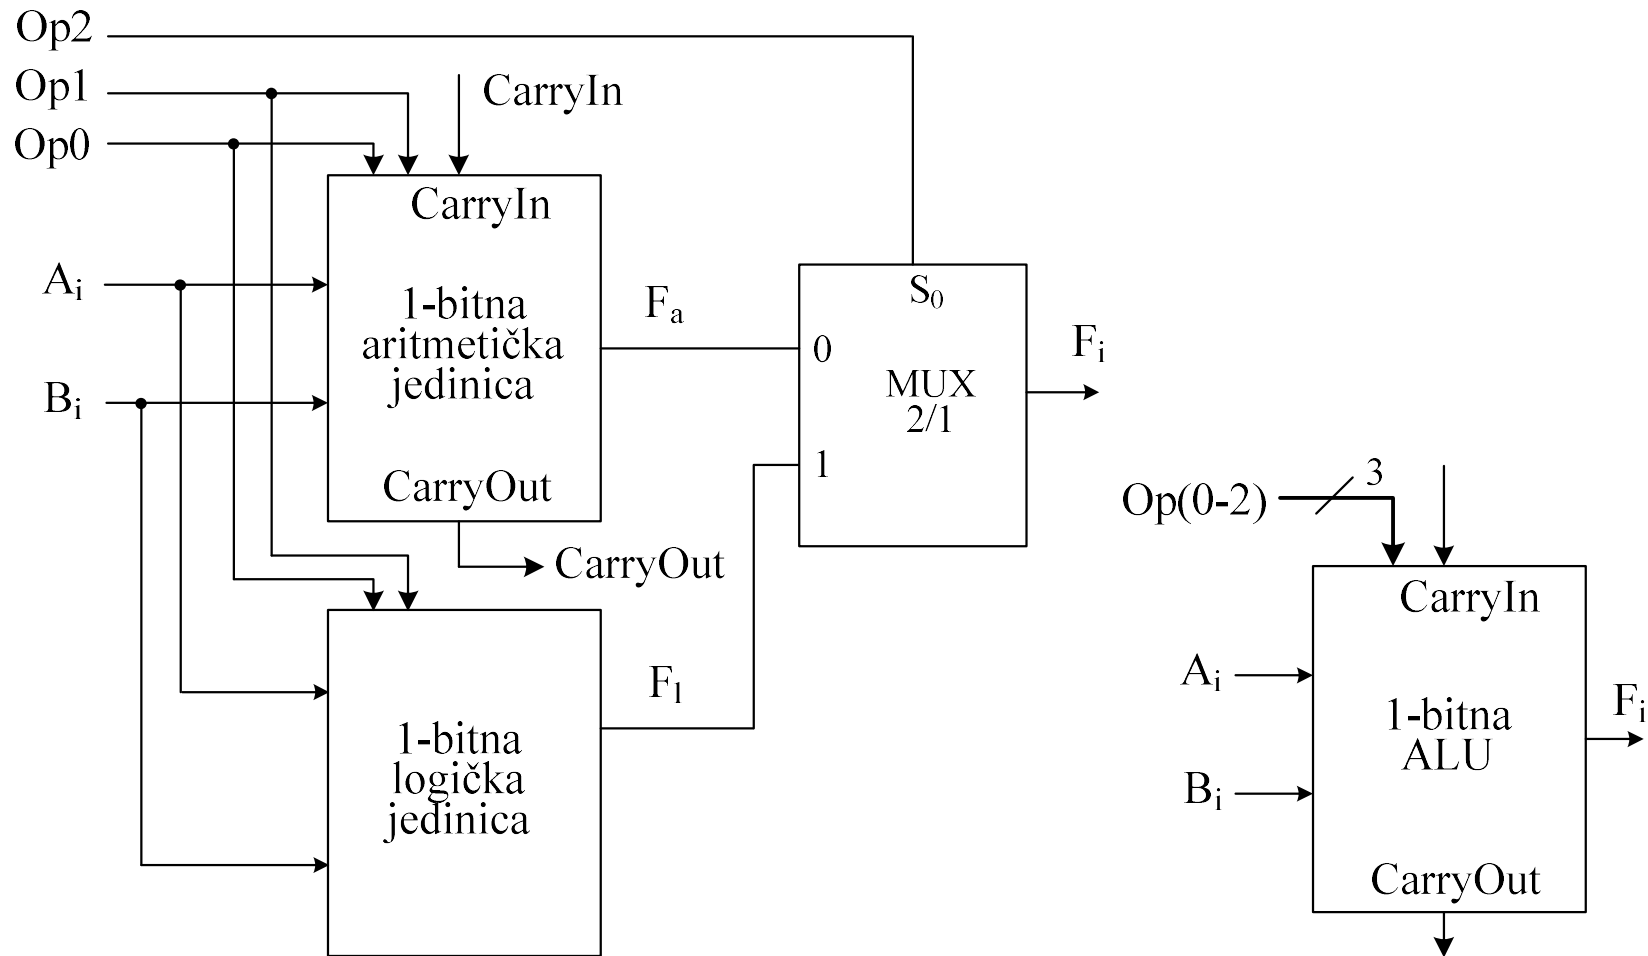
Op2
Op1
Op0
CarryIn
CarryIn
$A_i$
1-bitna aritmetička jedinica
$B_i$
CarryOut
CarryOut
$F_a$
$S_0$
0
MUX 2/1
1
$F_i$
$F_l$
1-bitna logička jedinica
Op(0-2)
3
CarryIn
$A_i$
1-bitna ALU
$B_i$
CarryOut
$F_i$